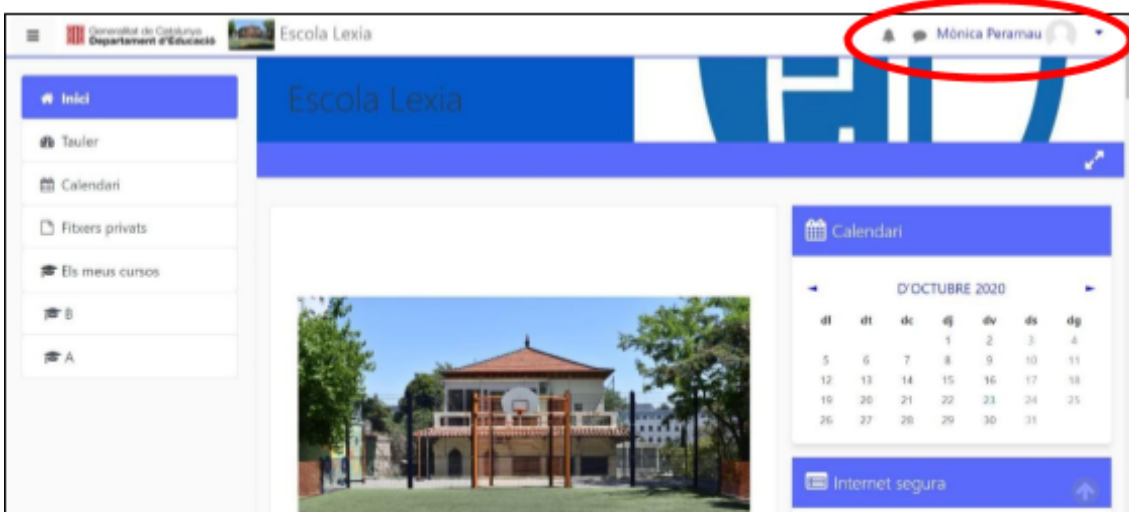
Generalitat de Catalunya Departament d'Educació

Escola Lexia

Mònica Peramau

Inici

Tauler

Calendari

Fitxers privats

Els meus cursos

B

A

Escola Lexia

Calendari

◄ D'OCTUBRE 2020 ►

| dl | dt | dc | dj | dv | ds | dg |
|---|---|---|---|---|---|---|
| | | | 1 | 2 | 3 | 4 |
| 5 | 6 | 7 | 8 | 9 | 10 | 11 |
| 12 | 13 | 14 | 15 | 16 | 17 | 18 |
| 19 | 20 | 21 | 22 | 23 | 24 | 25 |
| 26 | 27 | 28 | 29 | 30 | 31 | |

Internet segura